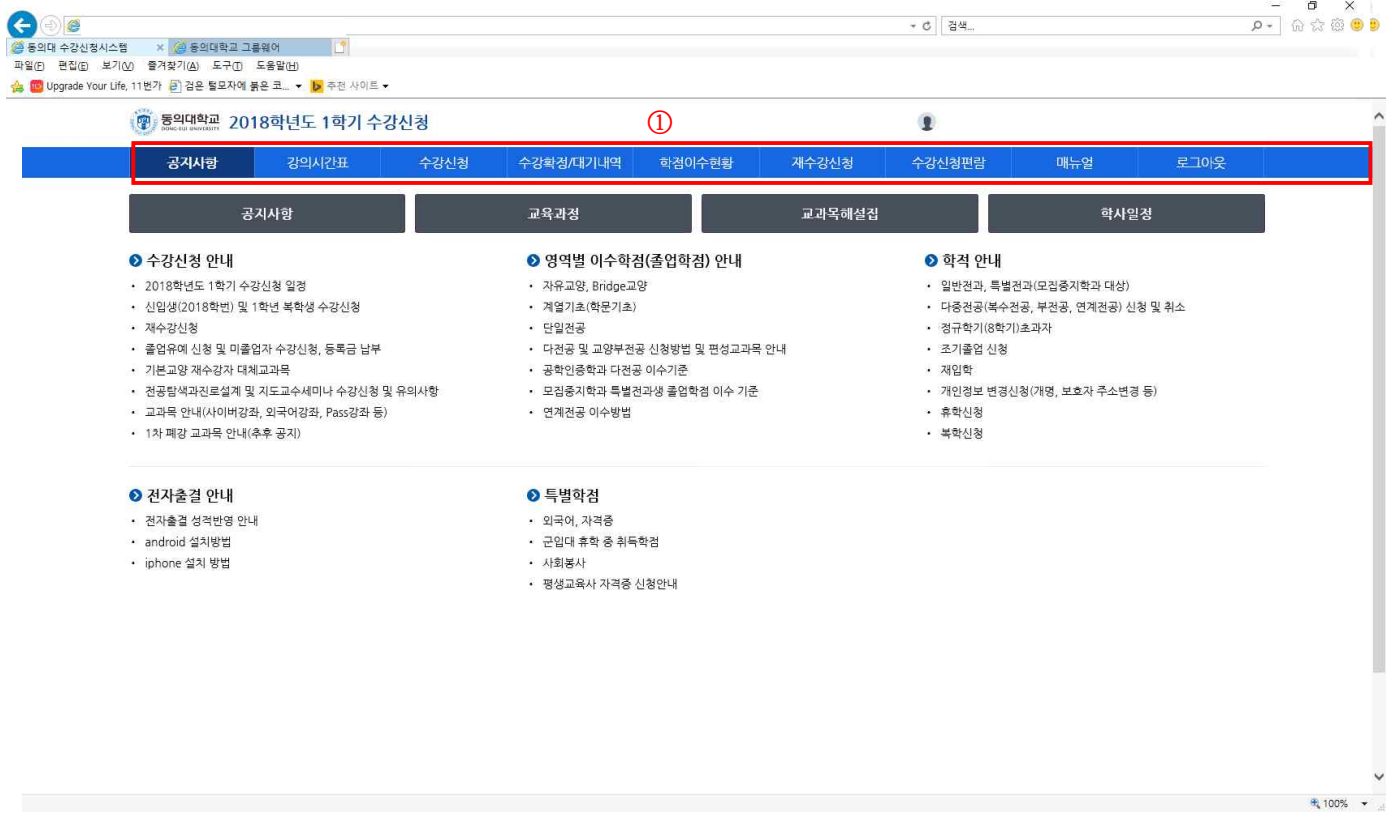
검색...

동의대 수강신청시스템 × 동의대학교 그룹웨어

파일(F) 편집(E) 보기(V) 즐겨찾기(A) 도구(T) 도움말(H)

Upgrade Your Life, 11번가 검은 털모자에 붉은 코... 추천 사이트

동의대학교 DONG-EUI UNIVERSITY 2018학년도 1학기 수강신청

①

공지사항 | 강의시간표 | 수강신청 | 수강확정/대기내역 | 학점이수현황 | 재수강신청 | 수강신청편람 | 매뉴얼 | 로그아웃

공지사항 | 교육과정 | 교과목해설집 | 학사일정

수강신청 안내
• 2018학년도 1학기 수강신청 일정
• 신입생(2018학번) 및 1학년 복학생 수강신청
• 재수강신청
• 졸업유예 신청 및 미졸업자 수강신청, 등록금 납부
• 기본교양 재수강자 대체교과목
• 전공탐색과진로설계 및 지도교수세미나 수강신청 및 유의사항
• 교과목 안내(사이버강좌, 외국어강좌, Pass강좌 등)
• 1차 폐강 교과목 안내(추후 공지)

영역별 이수학점(졸업학점) 안내
• 자유교양, Bridge교양
• 계열기초(학문기초)
• 단일전공
• 다전공 및 교양부전공 신청방법 및 편성교과목 안내
• 공학인증학과 다전공 이수기준
• 모집중지학과 특별전과생 졸업학점 이수 기준
• 연계전공 이수방법

학적 안내
• 일반전과, 특별전과(모집중지학과 대상)
• 다중전공(복수전공, 부전공, 연계전공) 신청 및 취소
• 정규학기(8학기)초과자
• 조기졸업 신청
• 재입학
• 개인정보 변경신청(개명, 보호자 주소변경 등)
• 휴학신청
• 복학신청

전자출결 안내
• 전자출결 성적반영 안내
• android 설치방법
• iphone 설치 방법

특별학점
• 외국어, 자격증
• 군입대 휴학 중 취득학점
• 사회봉사
• 평생교육사 자격증 신청안내

100%